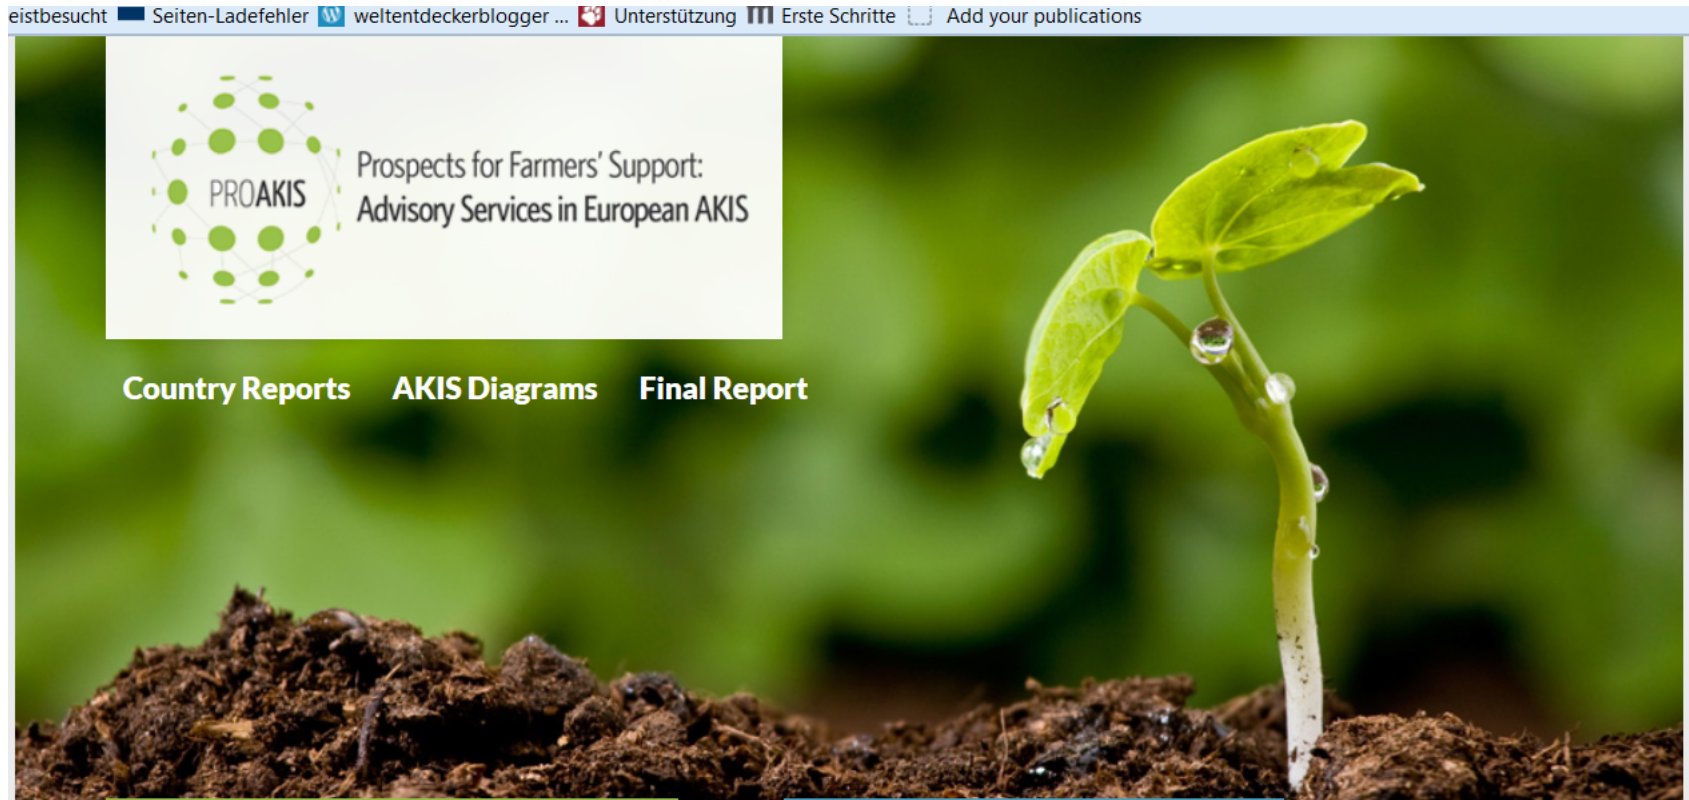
eistbesucht Seiten-Ladefehler weltentdeckerblogger ... Unterstützung Erste Schritte Add your publications

PROAKIS

Prospects for Farmers' Support: Advisory Services in European AKIS

Country Reports AKIS Diagrams Final Report